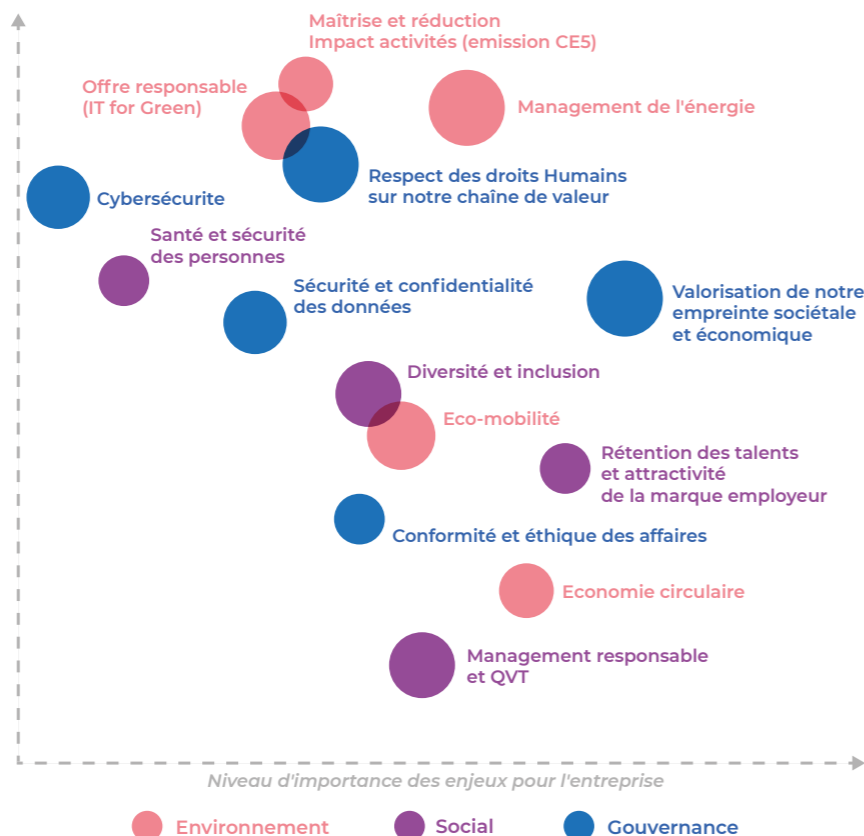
Maîtrise et réduction
Impact activités (emission CE5)

Offre responsable
(IT for Green)

Management de l'énergie

Respect des droits Humains
sur notre chaîne de valeur

Cybersécurite

Santé et sécurité
des personnes

Sécurité et confidentialité
des données

Valorisation de notre
empreinte sociétale
et économique

Diversité et inclusion

Eco-mobilité

Rétention des talents
et attractivité
de la marque employeur

Conformité et éthique des affaires

Economie circulaire

Management responsable
et QVT

Niveau d'importance des enjeux pour l'entreprise

Environnement
Social
Gouvernance